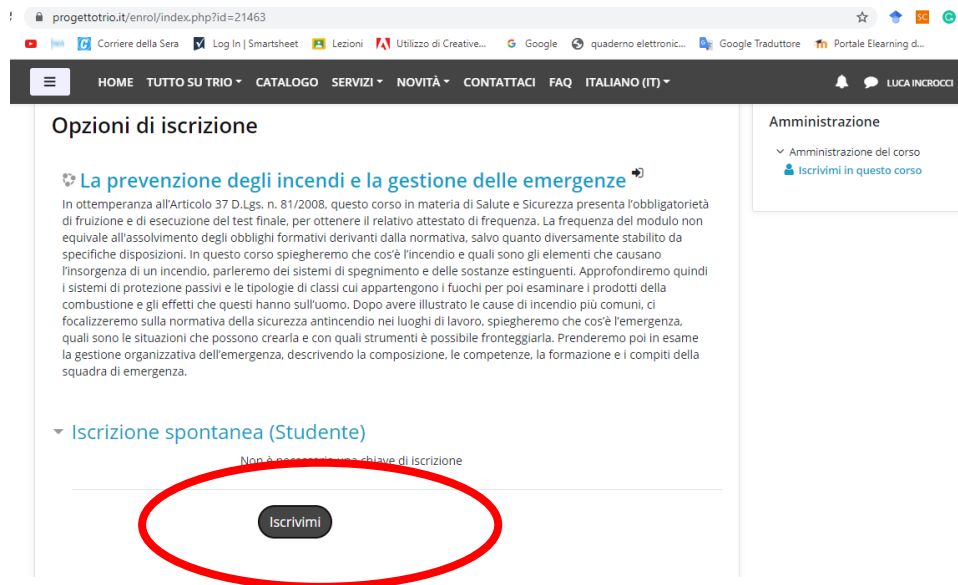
progettotrio.it/enrol/index.php?id=21463

Corriere della Sera Log In | Smartsheet Lezioni Utilizzo di Creative... Google quaderno elettronic... Google Traduttore Portale Elearning d...

HOME TUTTO SU TRIO CATALOGO SERVIZI NOVITÀ CONTATTACI FAQ ITALIANO (IT) LUCA INCROCCI

Opzioni di iscrizione

La prevenzione degli incendi e la gestione delle emergenze

In ottemperanza all'Articolo 37 D.Lgs. n. 81/2008, questo corso in materia di Salute e Sicurezza presenta l'obbligatorietà di fruizione e di esecuzione del test finale, per ottenere il relativo attestato di frequenza. La frequenza del modulo non equivale all'assolvimento degli obblighi formativi derivanti dalla normativa, salvo quanto diversamente stabilito da specifiche disposizioni. In questo corso spiegheremo che cos'è l'incendio e quali sono gli elementi che causano l'insorgenza di un incendio, parleremo dei sistemi di spegnimento e delle sostanze estinguenti. Approfondiremo quindi i sistemi di protezione passivi e le tipologie di classi cui appartengono i fuochi per poi esaminare i prodotti della combustione e gli effetti che questi hanno sull'uomo. Dopo avere illustrato le cause di incendio più comuni, ci focalizzeremo sulla normativa della sicurezza antincendio nei luoghi di lavoro, spiegheremo che cos'è l'emergenza, quali sono le situazioni che possono crearla e con quali strumenti è possibile fronteggiarla. Prenderemo poi in esame la gestione organizzativa dell'emergenza, descrivendo la composizione, le competenze, la formazione e i compiti della squadra di emergenza.

Iscrizione spontanea (Studente)

Non è necessaria una chiave di iscrizione

Iscrivimi

Amministrazione

Amministrazione del corso

Iscrivimi in questo corso